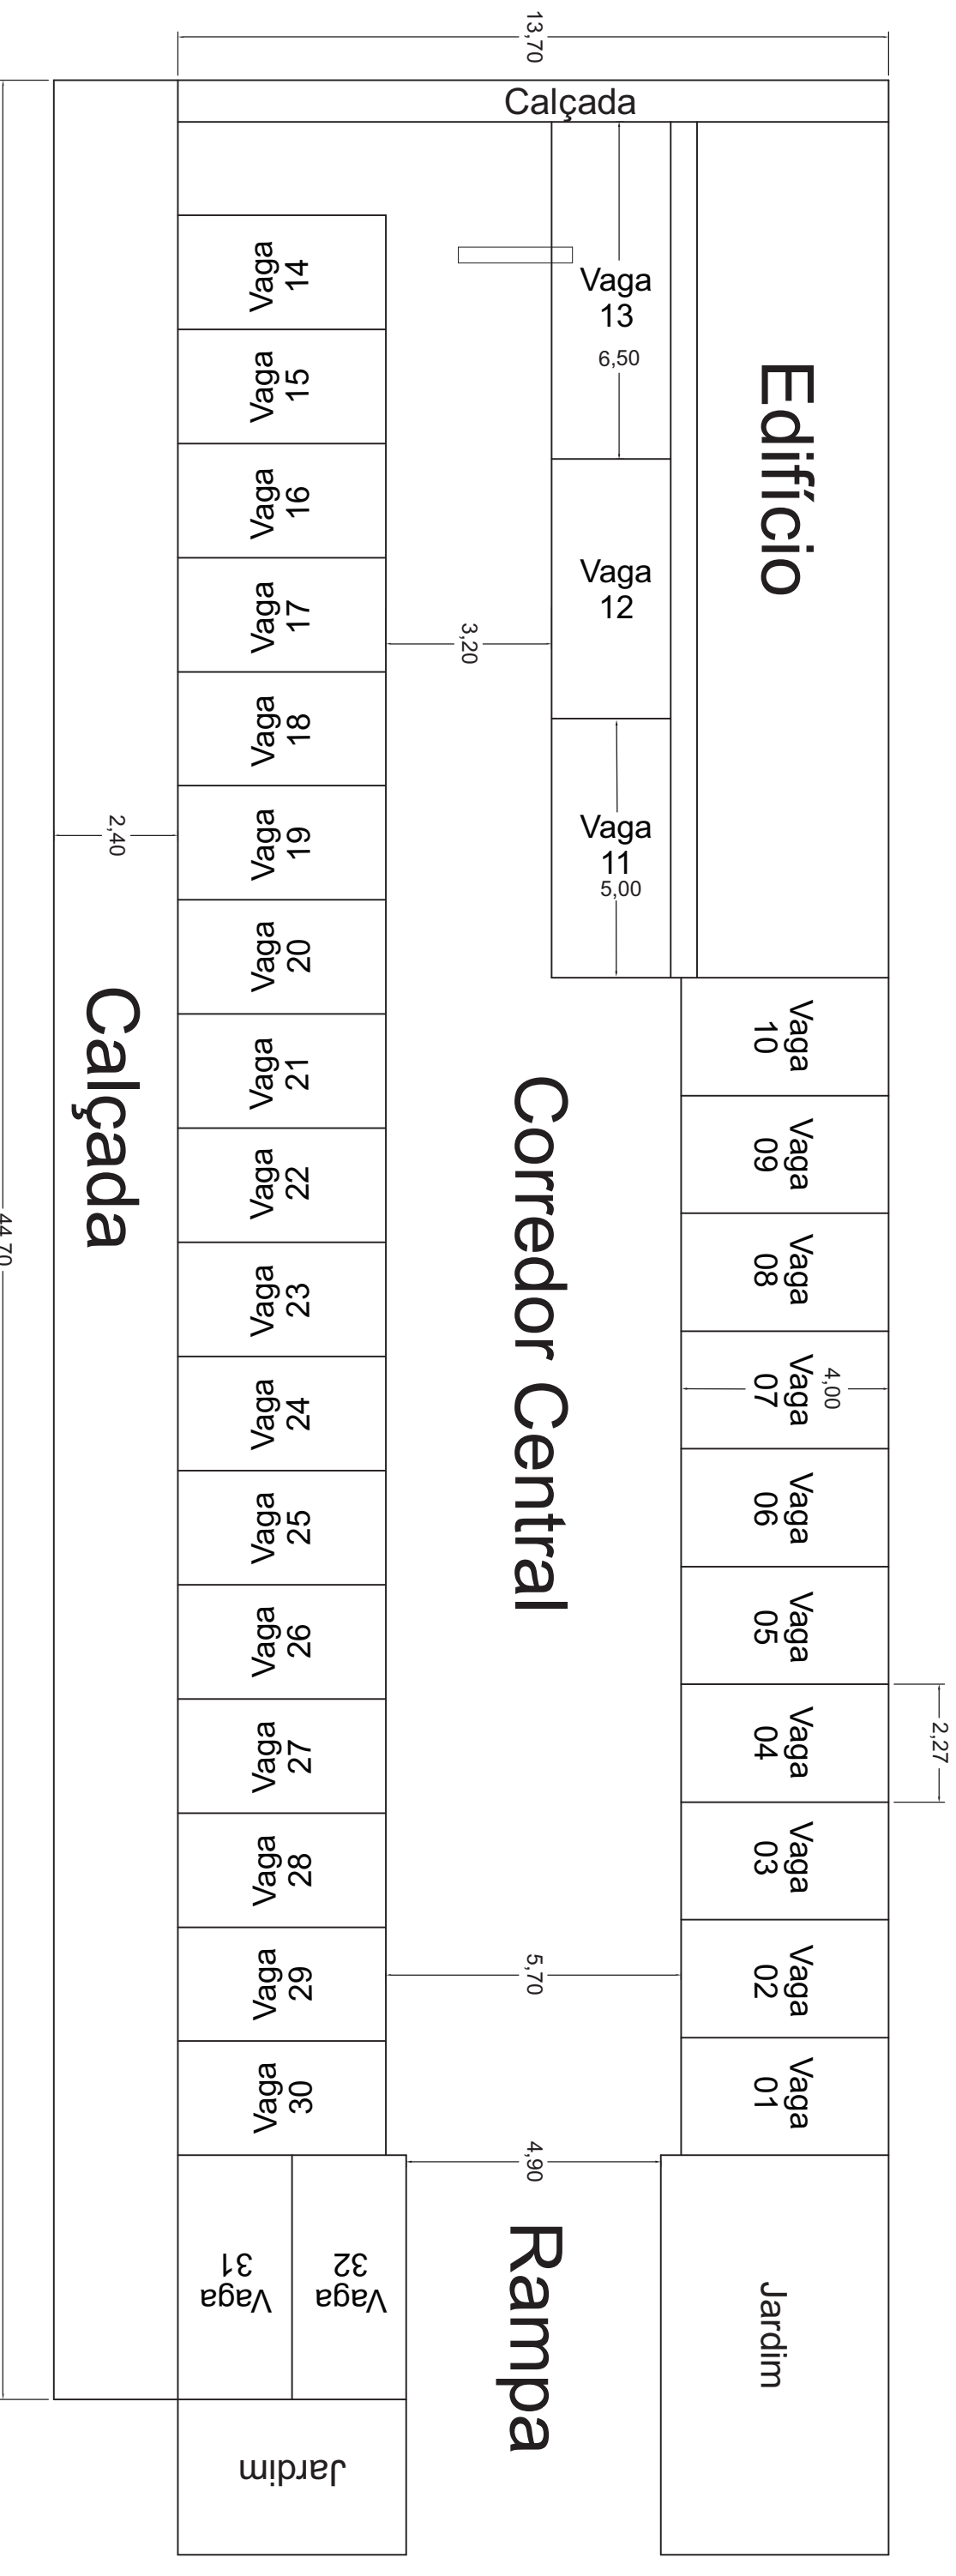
13,70

Calçada

Vaga 13
6,50

Vaga 12

Vaga 11
5,00

Edifício

Vaga 14
Vaga 15
Vaga 16
Vaga 17
Vaga 18
Vaga 19
Vaga 20
Vaga 21
Vaga 22
Vaga 23
Vaga 24
Vaga 25
Vaga 26
Vaga 27
Vaga 28
Vaga 29
Vaga 30

3,20

2,40

Calçada

Corredor Central

Vaga 10
Vaga 09
Vaga 08
Vaga 07
4,00
Vaga 06
Vaga 05
Vaga 04
2,27
Vaga 03
Vaga 02
Vaga 01

5,70

4,90

44,70

Vaga 31
Vaga 32

Rampa

Jardim

Jardim